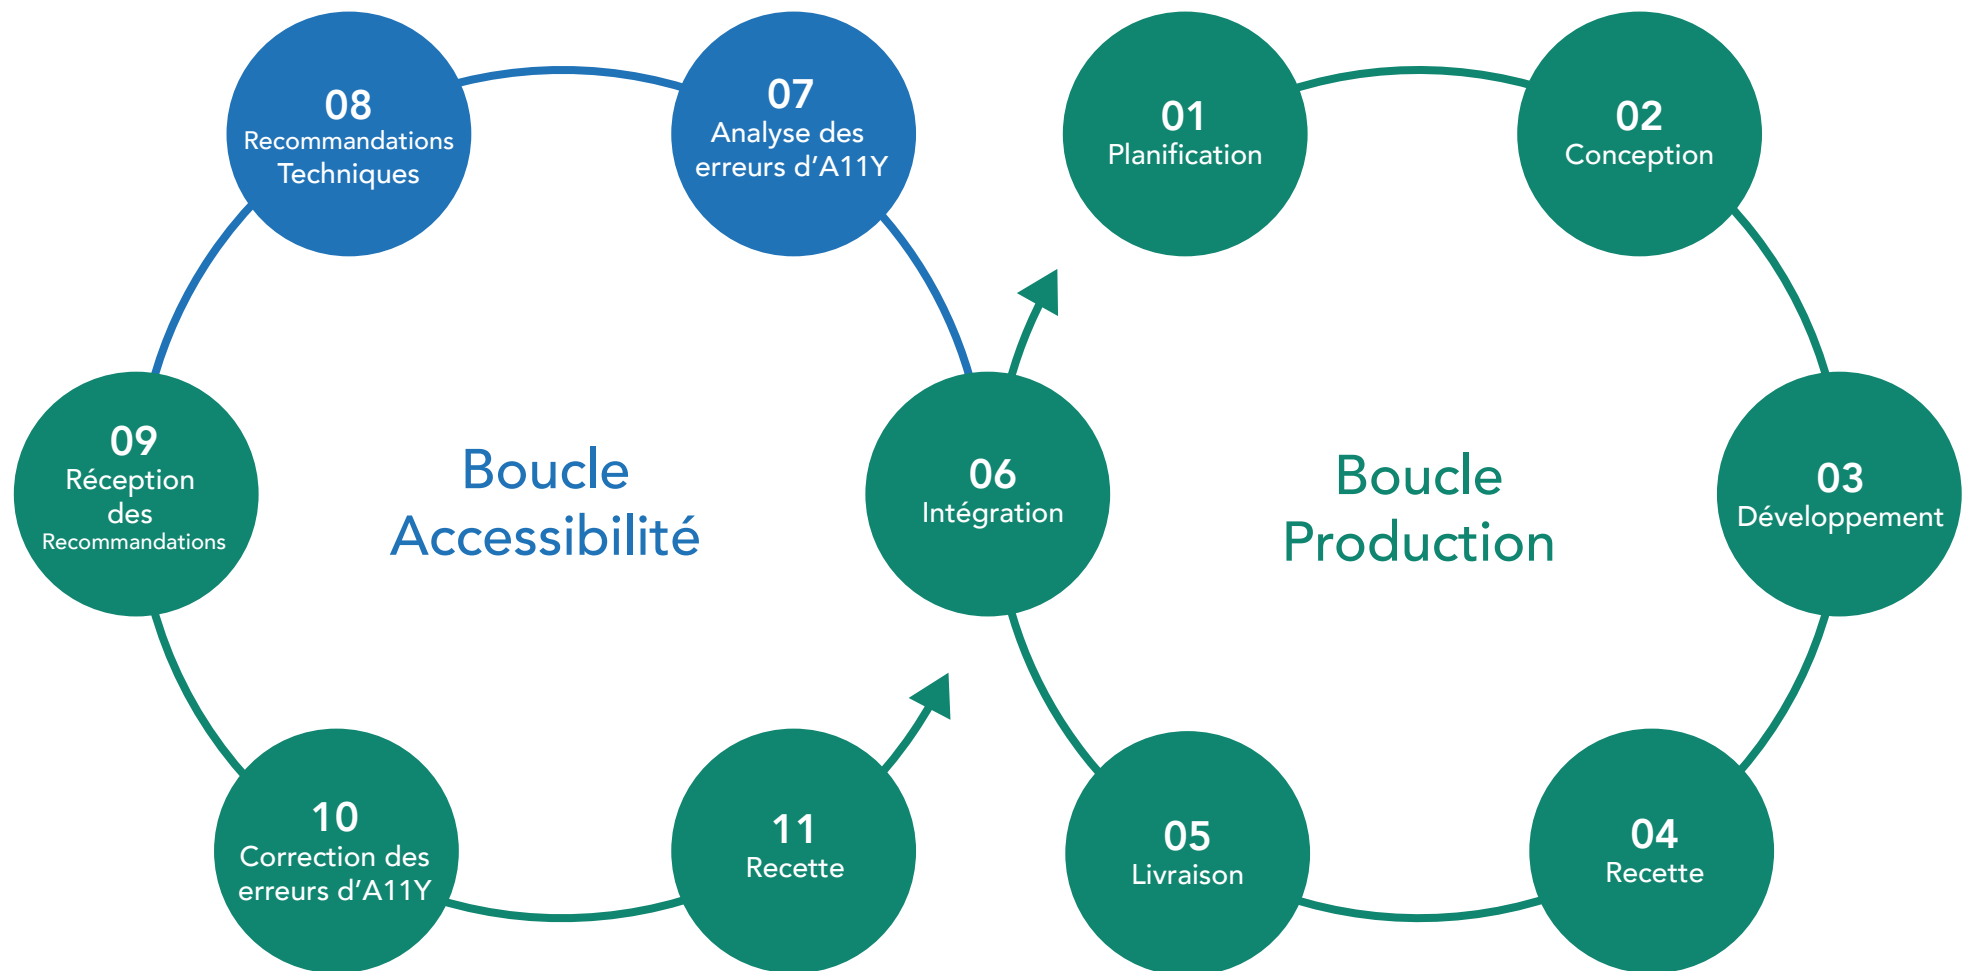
08
Recommandations Techniques

07
Analyse des erreurs d'A11Y

01
Planification

02
Conception

09
Réception des Recommandations

Boucle Accessibilité

06
Intégration

Boucle Production

03
Développement

10
Correction des erreurs d'A11Y

11
Recette

05
Livraison

04
Recette